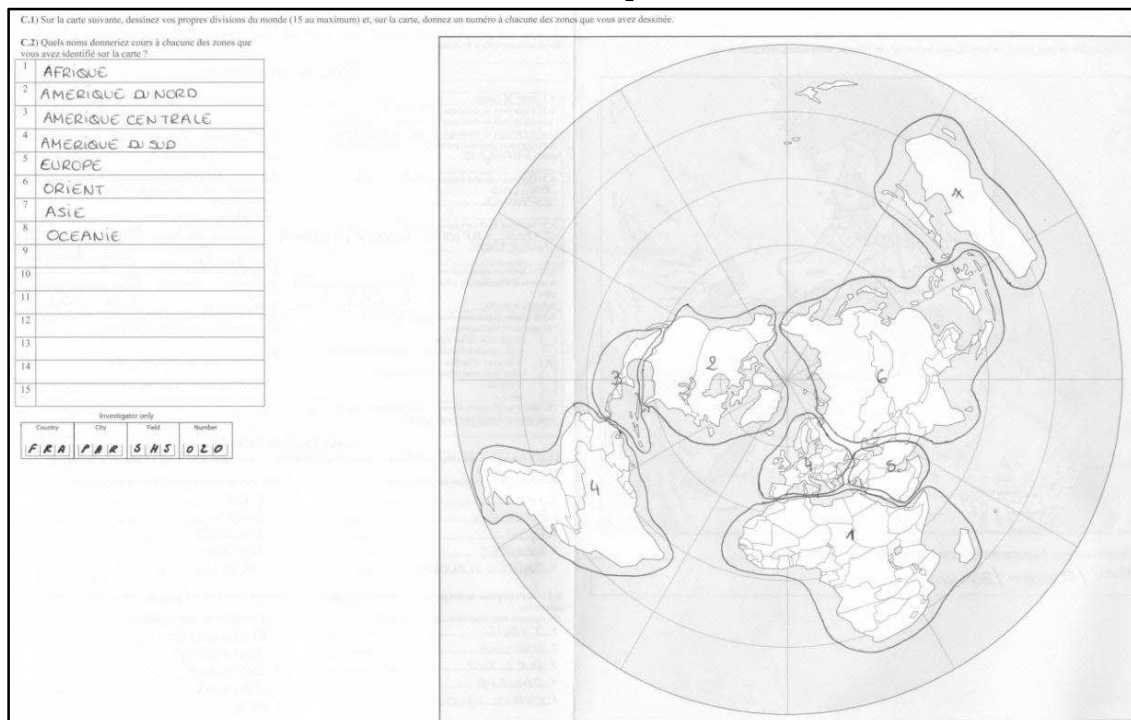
C.1) Sur la carte suivante, dessinez vos propres divisions du monde (15 au maximum) et, sur la carte, donnez un numéro à chacune des zones que vous avez dessinée.

C.2) Quels noms donneriez cours à chacune des zones que vous avez identifié sur la carte ?

| | |
|---|---|
| 1 | AFRIQUE |
| 2 | AMERIQUE DU NORD |
| 3 | AMERIQUE CENTRALE |
| 4 | AMERIQUE DU SUD |
| 5 | EUROPE |
| 6 | ORIENT |
| 7 | ASIE |
| 8 | OCEANIE |
| 9 | |
| 10 | |
| 11 | |
| 12 | |
| 13 | |
| 14 | |
| 15 | |

Investigator only

| Country | City | Field | Number |
|---|---|---|---|
| F R A | P A R | S H S | 0 2 0 |

7
2
3
6
4
5
4
1